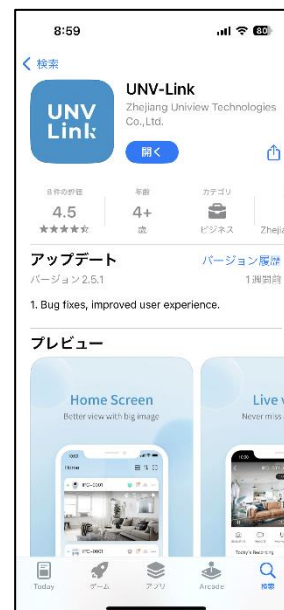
8:59

80

< 検索

UNV Link

UNV-Link

Zhejiang Uniview Technologies Co.,Ltd.

開く

8件の評価

4.5

★★★★☆

年齢

4+

歳

カテゴリ

ビジネス

Zhejia

アップデート

バージョン履歴

バージョン2.5.1

1週間前

1. Bug fixes, improved user experience.

プレビュー

Home Screen

Better view with big image

Home

IPC-2101

IPC-8801

Live v

Never miss

Today's Recording

Today

ゲーム

アプリ

Arcade

検索